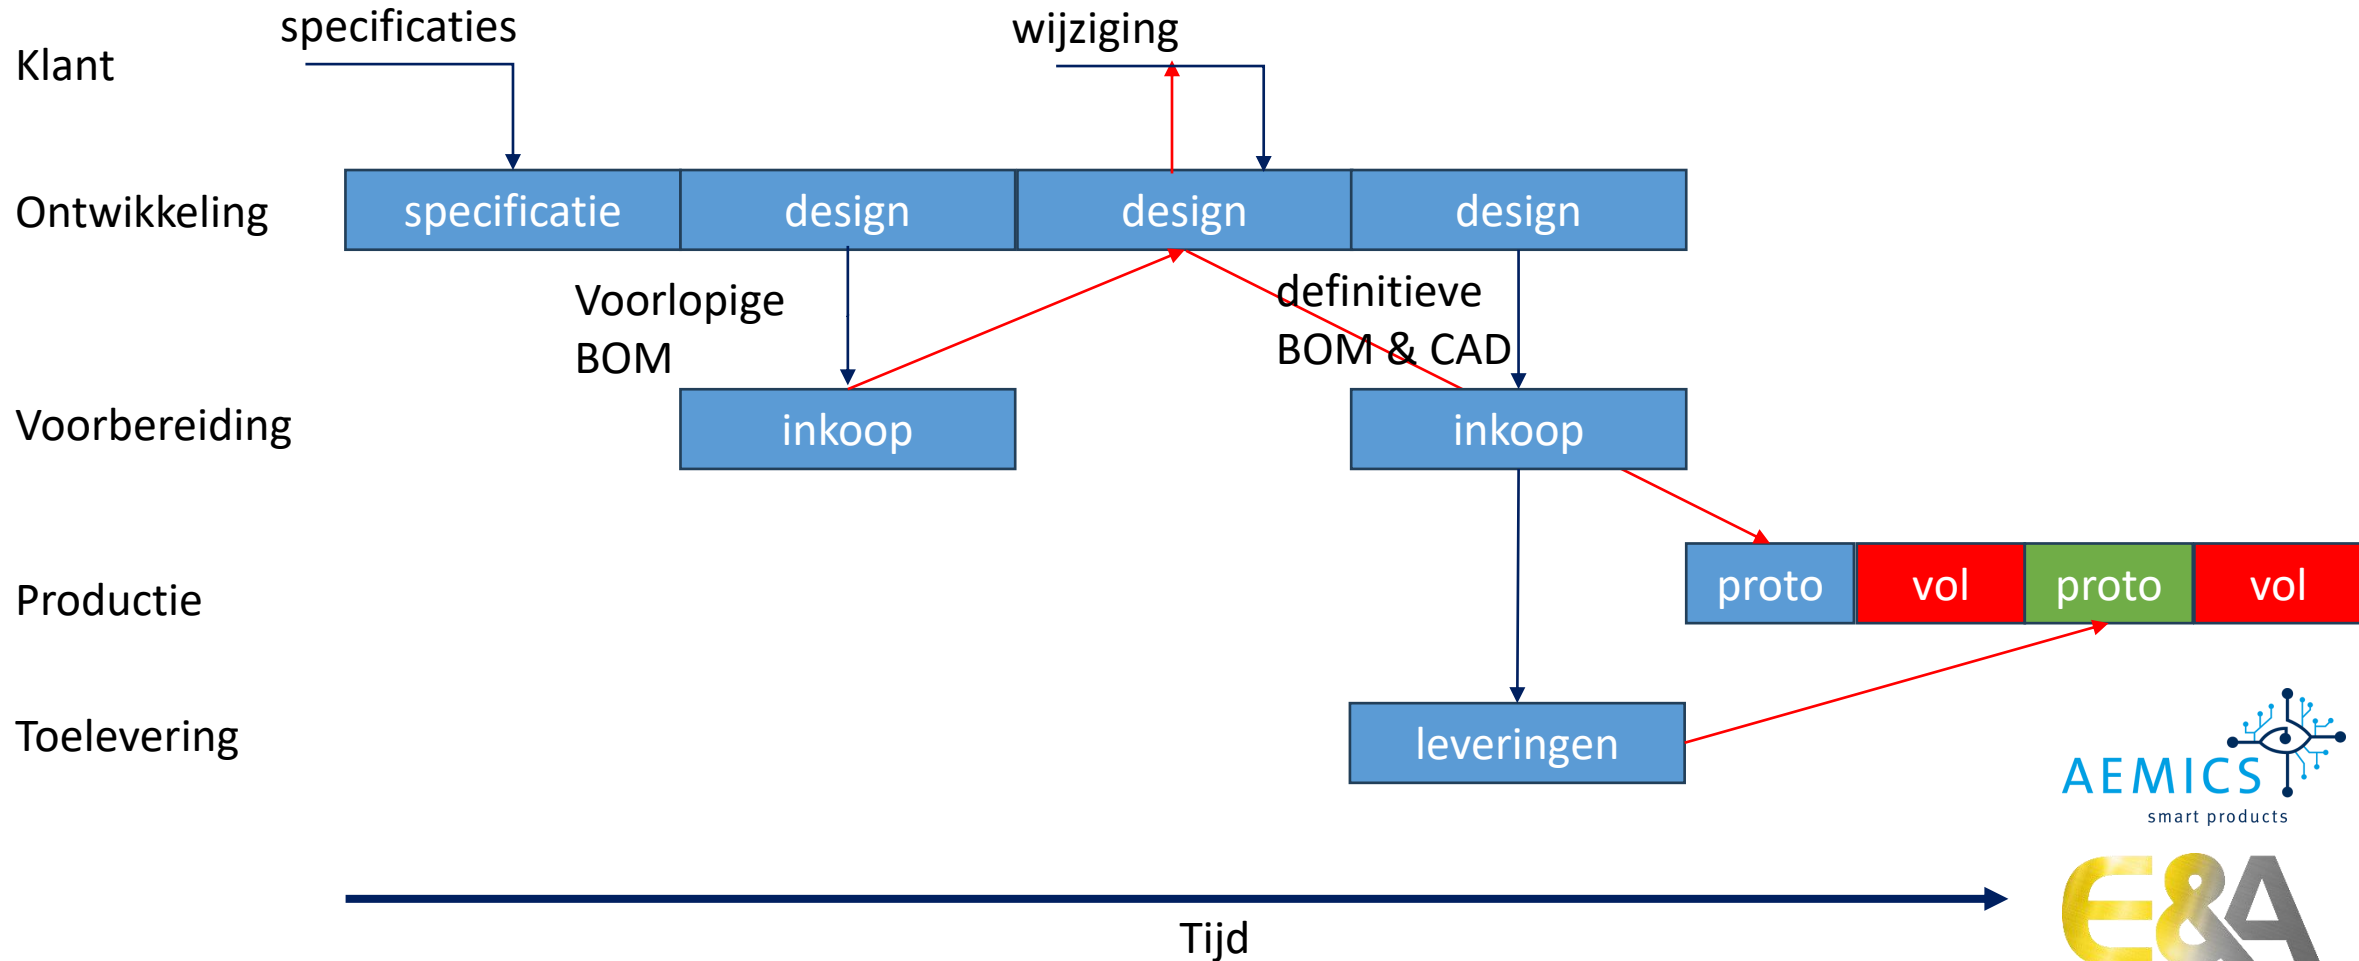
specificaties

wijziging

Klant

Ontwikkeling

specificatie

design

design

design

Voorlopige BOM

definitieve BOM & CAD

Voorbereiding

inkoop

inkoop

Productie

proto

vol

proto

vol

Toelevering

leveringen

AEMICS
smart products

E&A

Tijd